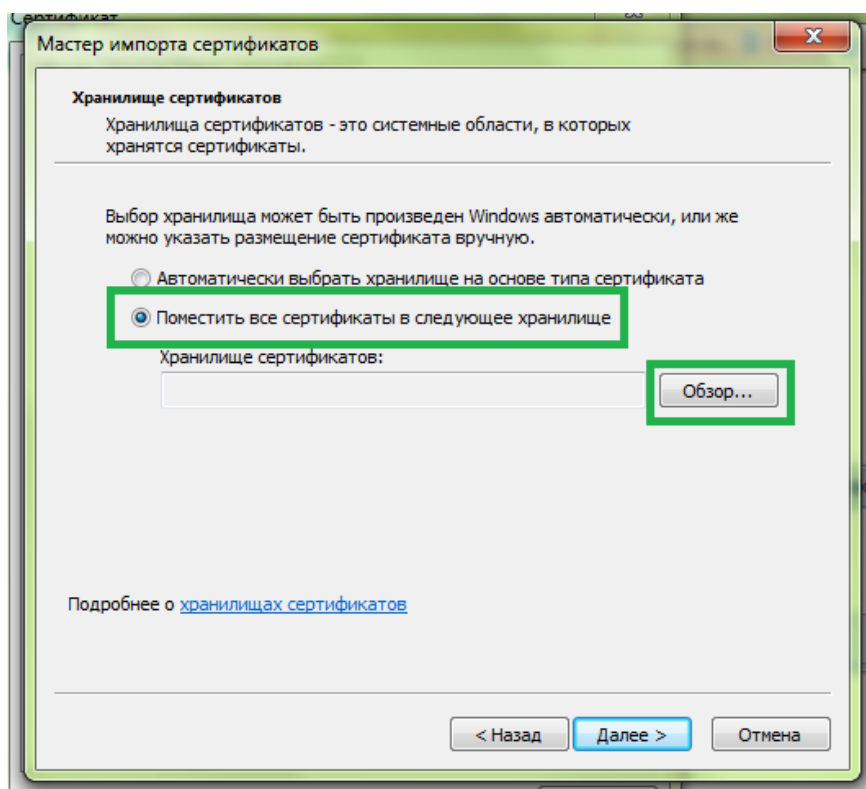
Сертификат

Мастер импорта сертификатов

Хранилище сертификатов

Хранилища сертификатов - это системные области, в которых хранятся сертификаты.

Выбор хранилища может быть произведен Windows автоматически, или же можно указать размещение сертификата вручную.

Автоматически выбрать хранилище на основе типа сертификата

Поместить все сертификаты в следующее хранилище

Хранилище сертификатов:

Обзор...

Подробнее о хранилищах сертификатов

< Назад

Далее >

Отмена